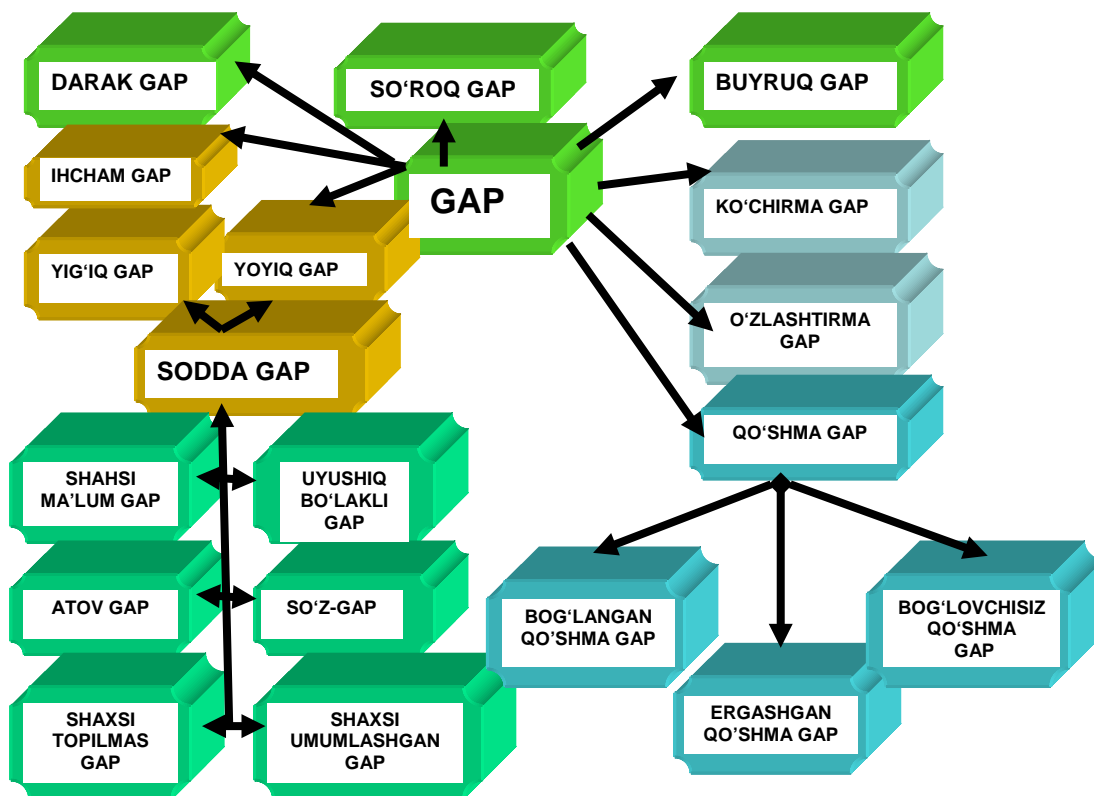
DARAK GAP

SO‘ROQ GAP

BUYRUQ GAP

IHCHAM GAP

GAP

KO‘CHIRMA GAP

YIG‘IQ GAP

YOYIQ GAP

O‘ZLASHTIRMA GAP

SODDA GAP

QO‘SHMA GAP

SHAHSI MA’LUM GAP

UYUSHIQ BO‘LAKLI GAP

ATOV GAP

SO‘Z-GAP

BOG‘LANGAN QO’SHMA GAP

BOG‘LOVCHISIZ QO‘SHMA GAP

SHAXSI TOPILMAS GAP

SHAXSI UMUMLASHGAN GAP

ERGASHGAN QO’SHMA GAP